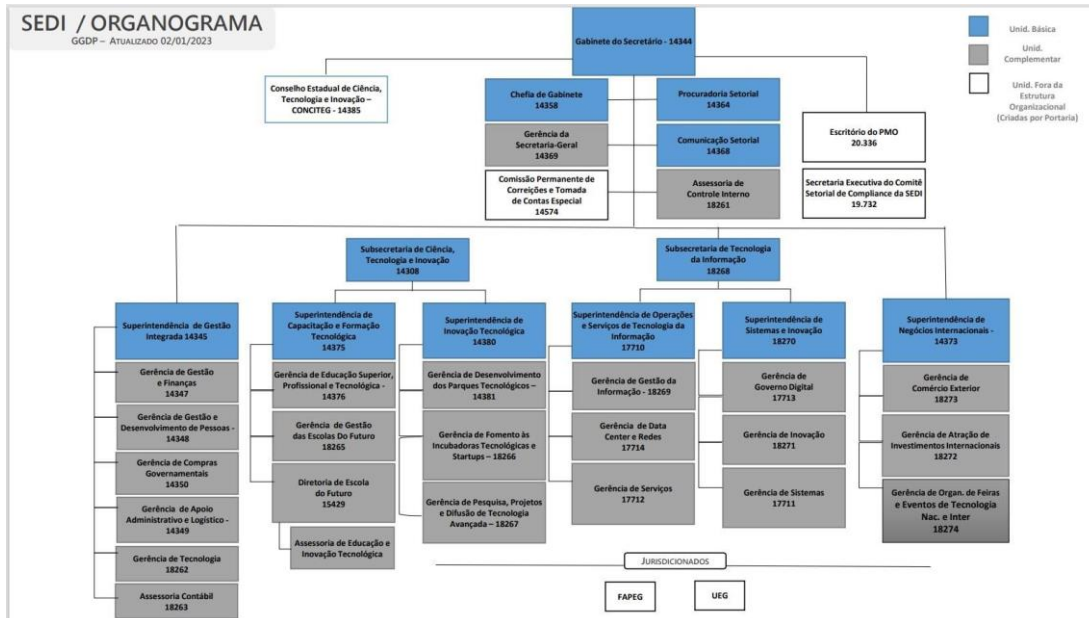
SEDI / ORGANOGRAMA
GGDP – Atualizado 02/01/2023

Gabinete do Secretário - 14344

Unid. Básica
Unid. Complementar
Unid. Fora da Estrutura Organizacional (Criadas por Portaria)

Conselho Estadual de Ciência, Tecnologia e Inovação – CONCITEG - 14385

Chefia de Gabinete 14358

Procuradoria Setorial 14364

Gerência da Secretaria-Geral 14369

Comunicação Setorial 14368

Escritório do PMO 20.336

Comissão Permanente de Correições e Tomada de Contas Especial 14574

Assessoria de Controle Interno 18261

Secretaria Executiva do Comitê Setorial de Compliance da SEDI 19.732

Subsecretaria de Ciência, Tecnologia e Inovação 14308

Subsecretaria de Tecnologia da Informação 18268

Superintendência de Gestão Integrada 14345

Gerência de Gestão e Finanças 14347

Gerência de Gestão e Desenvolvimento de Pessoas - 14348

Gerência de Compras Governamentais 14350

Gerência de Apoio Administrativo e Logístico - 14349

Gerência de Tecnologia 18262

Assessoria Contábil 18263

Superintendência de Capacitação e Formação Tecnológica 14375

Gerência de Educação Superior, Profissional e Tecnológica - 14376

Gerência de Gestão das Escolas Do Futuro 18265

Diretoria de Escola do Futuro 15429

Assessoria de Educação e Inovação Tecnológica

Superintendência de Inovação Tecnológica 14380

Gerência de Desenvolvimento dos Parques Tecnológicos – 14381

Gerência de Fomento às Incubadoras Tecnológicas e Startups – 18266

Gerência de Pesquisa, Projetos e Difusão de Tecnologia Avançada – 18267

Superintendência de Operações e Serviços de Tecnologia da Informação 17710

Gerência de Gestão da Informação - 18269

Gerência de Data Center e Redes 17714

Gerência de Serviços 17712

Superintendência de Sistemas e Inovação 18270

Gerência de Governo Digital 17713

Gerência de Inovação 18271

Gerência de Sistemas 17711

Superintendência de Negócios Internacionais - 14373

Gerência de Comércio Exterior 18273

Gerência de Atração de Investimentos Internacionais 18272

Gerência de Organ. de Feiras e Eventos de Tecnologia Nac. e Inter 18274

Jurisdicionados

FAPEG

UEG